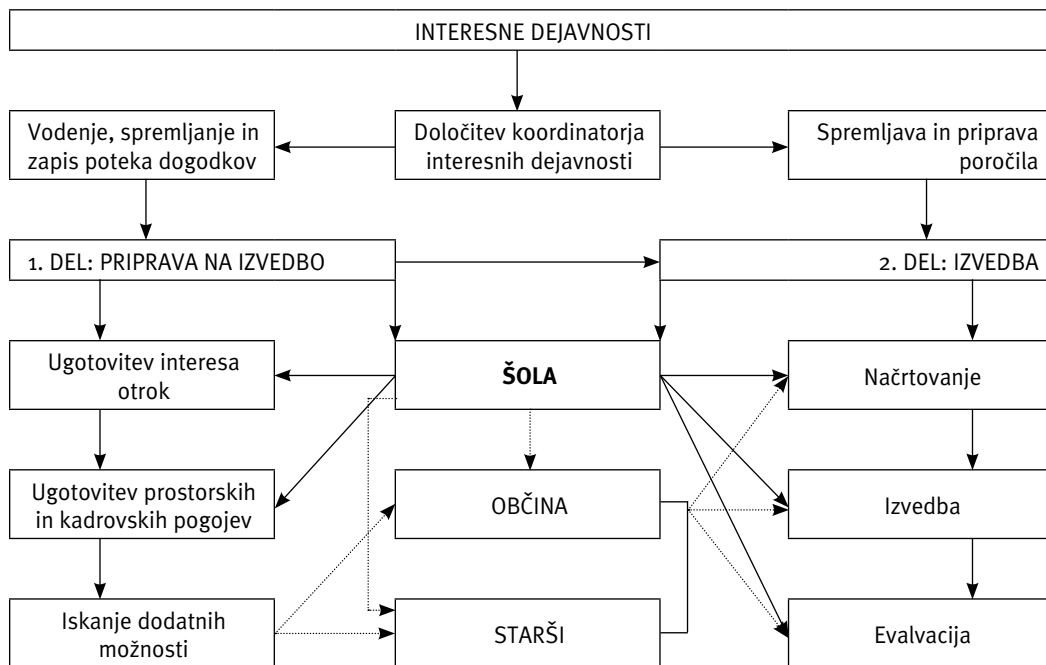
INTERESNE DEJAVNOSTI

Vodenje, spremljanje in zapis poteka dogodkov

Določitev koordinatorja interesnih dejavnosti

Spremljava in priprava poročila

1. DEL: PRIPRAVA NA IZVEDBO

2. DEL: IZVEDBA

Ugotovitev interesa otrok

ŠOLA

Načrtovanje

Ugotovitev prostorskih in kadrovskih pogojev

OBČINA

Izvedba

Iskanje dodatnih možnosti

STARŠI

Evalvacija